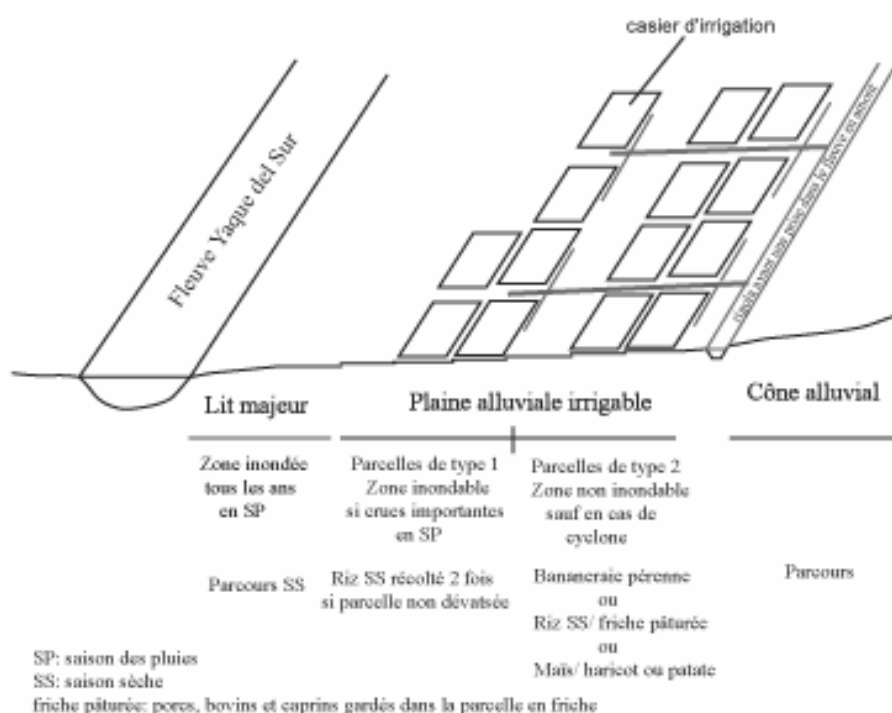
casier d'irrigation

Fleuve Yaque del Sur

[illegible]

Lit majeur

Plaine alluviale irrigable

Cône alluvial

Zone inondée tous les ans en SP

Parcelles de type 1 Zone inondable si crues importantes en SP

Parcelles de type 2 Zone non inondable sauf en cas de cyclone

Parcours SS

Riz SS récolté 2 fois si parcelle non dévastée

Bananeraie pérenne ou Riz SS/ friche pâturée ou Maïs/ haricot ou patate

Parcours

SP: saison des pluies
SS: saison sèche
friche pâturée: porcs, bovins et caprins gardés dans la parcelle en friche